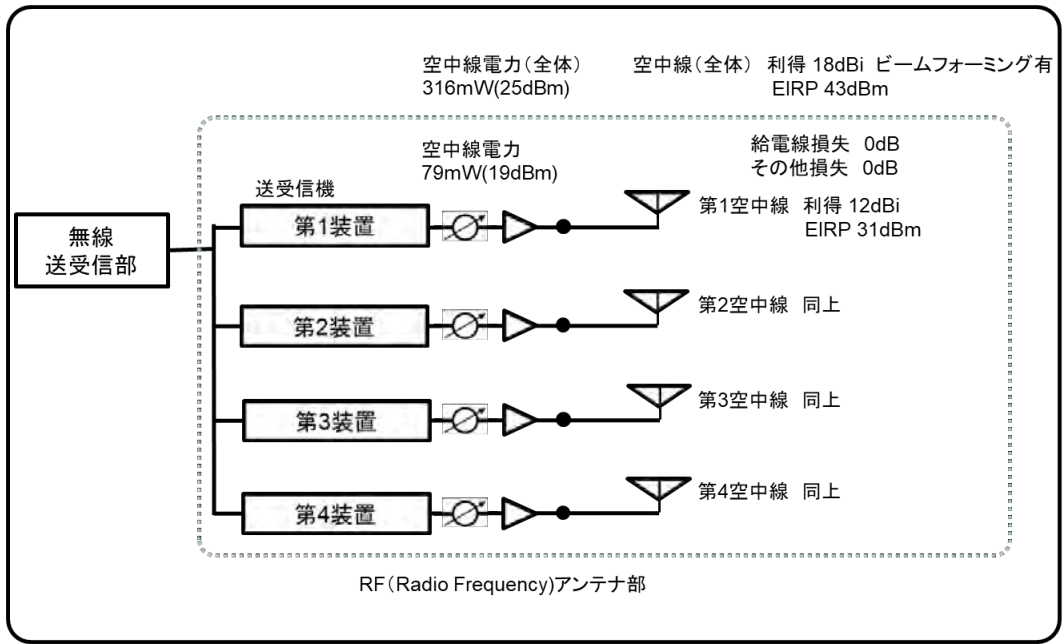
空中線電力（全体）
316mW(25dBm)

空中線（全体） 利得 18dBi ビームフォーミング有
EIRP 43dBm

空中線電力
79mW(19dBm)

給電線損失 0dB
その他損失 0dB

送受信機

無線
送受信部

第1装置

第1空中線 利得 12dBi
EIRP 31dBm

第2装置

第2空中線 同上

第3装置

第3空中線 同上

第4装置

第4空中線 同上

RF（Radio Frequency)アンテナ部